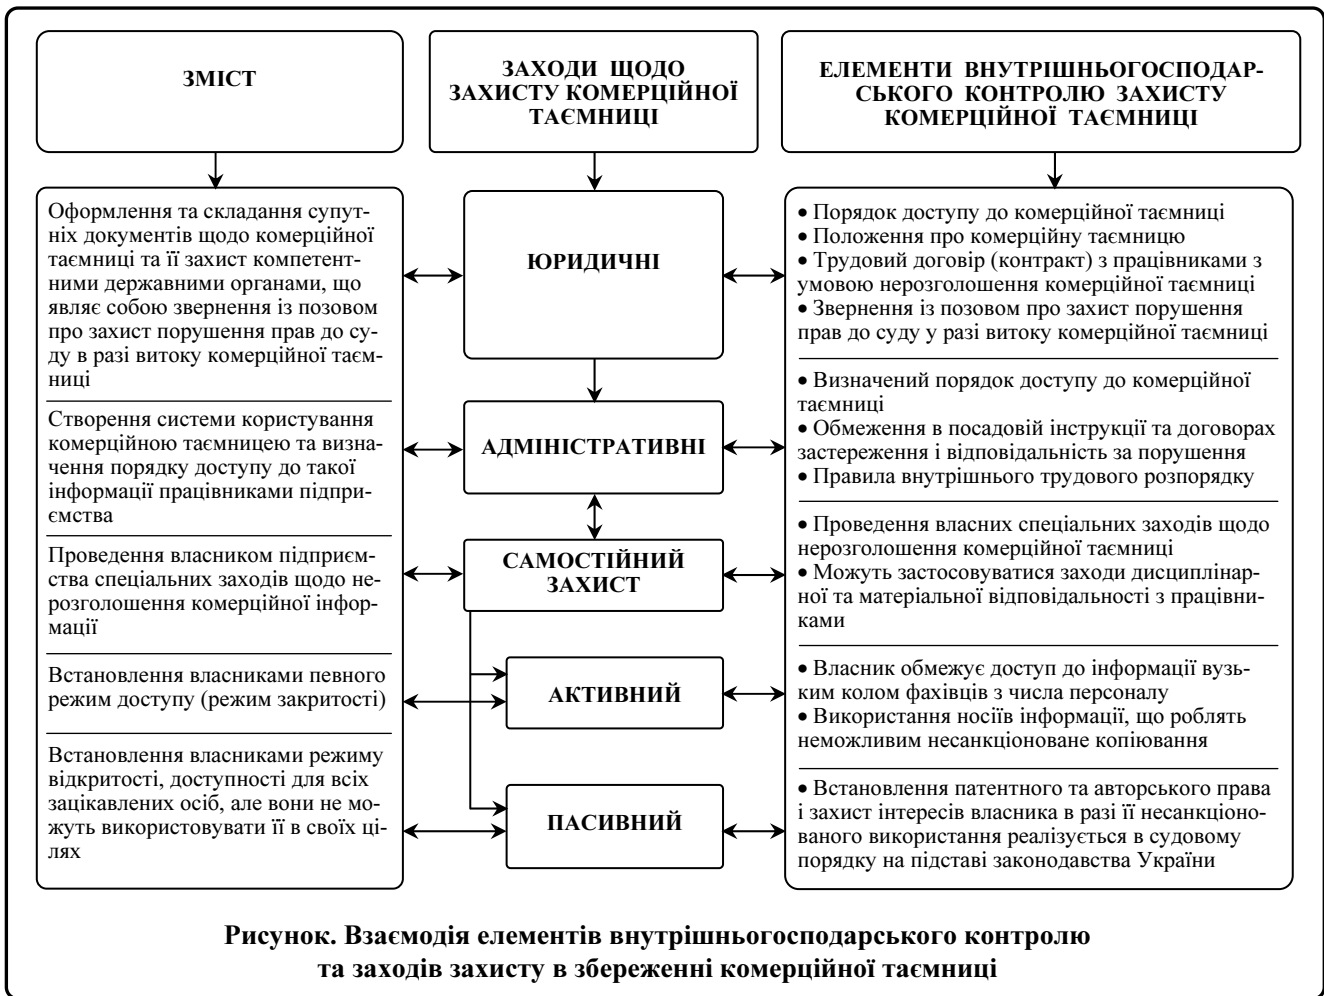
ЗМІСТ

ЗАХОДИ ЩОДО ЗАХИСТУ КОМЕРЦІЙНОЇ ТАЄМНИЦІ

ЕЛЕМЕНТИ ВНУТРІШНЬОГОСПОДАРСЬКОГО КОНТРОЛЮ ЗАХИСТУ КОМЕРЦІЙНОЇ ТАЄМНИЦІ

Оформлення та складання супутніх документів щодо комерційної таємниці та її захист компетентними державними органами, що являє собою звернення із позовом про захист порушення прав до суду в разі витоку комерційної таємниці

ЮРИДИЧНІ

• Порядок доступу до комерційної таємниці
• Положення про комерційну таємницю
• Трудовий договір (контракт) з працівниками з умовою нерозголошення комерційної таємниці
• Звернення із позовом про захист порушення прав до суду у разі витоку комерційної таємниці

Створення системи користування комерційною таємницею та визначення порядку доступу до такої інформації працівниками підприємства

АДМІНІСТРАТИВНІ

• Визначений порядок доступу до комерційної таємниці
• Обмеження в посадовій інструкції та договорах застереження і відповідальність за порушення
• Правила внутрішнього трудового розпорядку

Проведення власником підприємства спеціальних заходів щодо нерозголошення комерційної інформації

САМОСТІЙНИЙ ЗАХИСТ

• Проведення власних спеціальних заходів щодо нерозголошення комерційної таємниці
• Можуть застосовуватися заходи дисциплінарної та матеріальної відповідальності з працівниками

Встановлення власниками певного режим доступу (режим закритості)

АКТИВНИЙ

• Власник обмежує доступ до інформації вузьким колом фахівців з числа персоналу
• Використання носіів інформації, що роблять неможливим несанкціоноване копіювання

Встановлення власниками режиму відкритості, доступності для всіх зацікавлених осіб, але вони не можуть використовувати її в своїх цілях

ПАСИВНИЙ

• Встановлення патентного та авторського права і захист інтересів власника в разі її несанкціонованого використання реалізується в судовому порядку на підставі законодавства України

Рисунок. Взаємодія елементів внутрішньогосподарського контролю та заходів захисту в збереженні комерційної таємниці